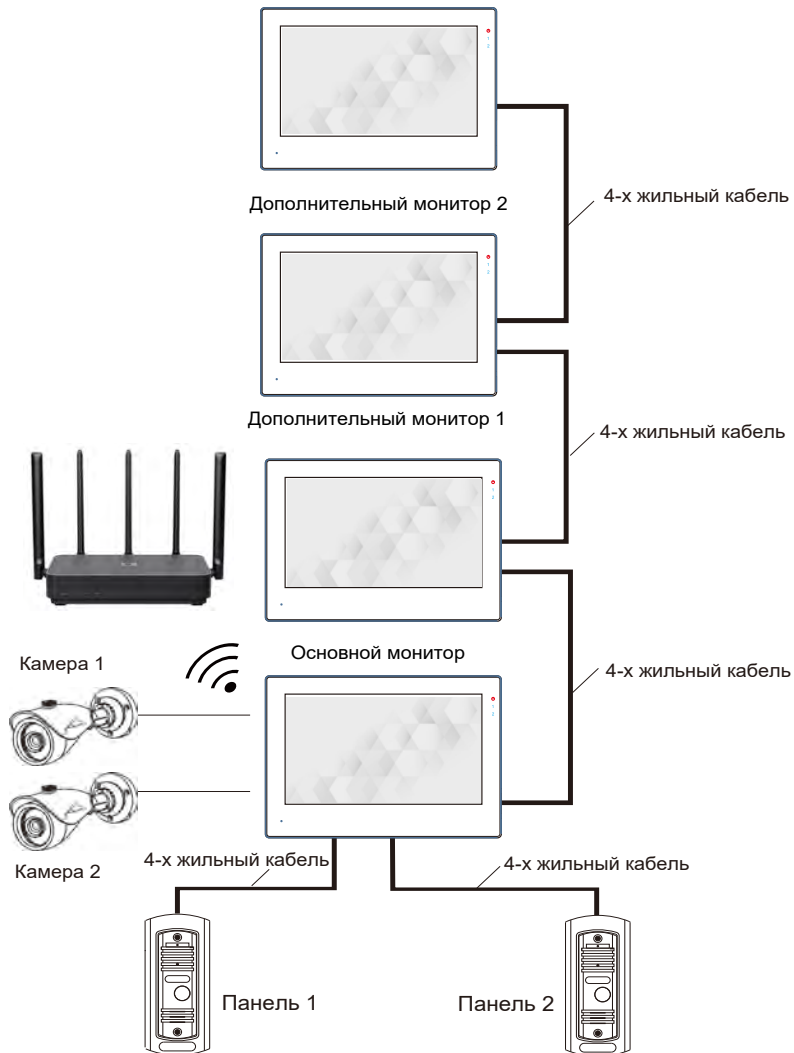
Дополнительный монитор 2

4-х жильный кабель

Дополнительный монитор 1

4-х жильный кабель

Основной монитор

4-х жильный кабель

Камера 1

Камера 2

4-х жильный кабель

4-х жильный кабель

Панель 1

Панель 2